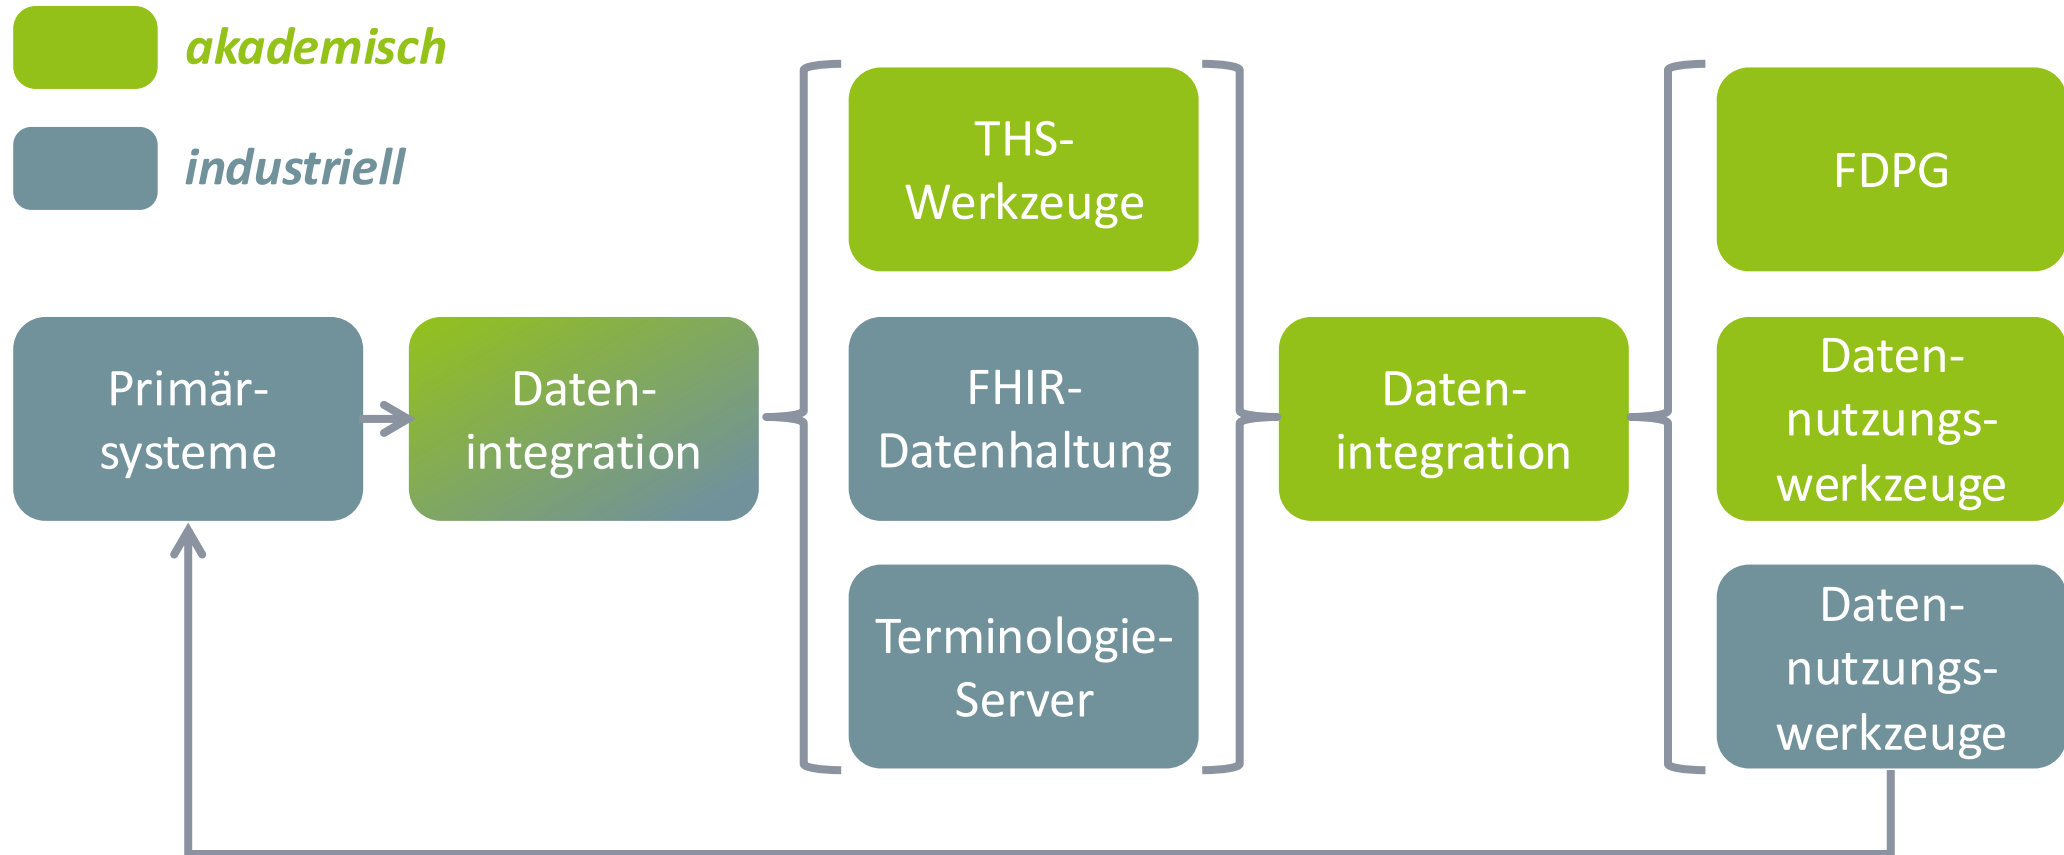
akademisch

industriell

Primär- systeme

Daten- integration

THS- Werkzeuge

FHIR- Datenhaltung

Terminologie- Server

Daten- integration

FDPG

Daten- nutzungs- werkzeuge

Daten- nutzungs- werkzeuge